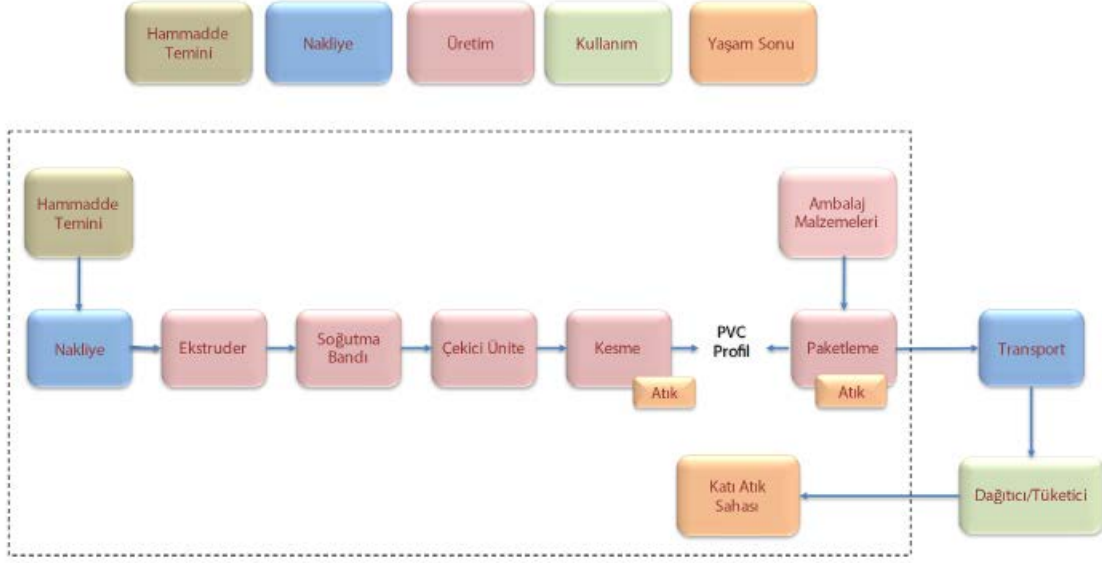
Hammadde Temini

Nakliye

Üretim

Kullanım

Yaşam Sonu

Hammadde Temini

Ambalaj Malzemeleri

Nakliye

Ekstruder

Soğutma Bandı

Çekici Ünite

Kesme

Atık

PVC Profil

Paketleme

Atık

Transport

Katı Atık Sahası

Dağıtıcı/Tüketici